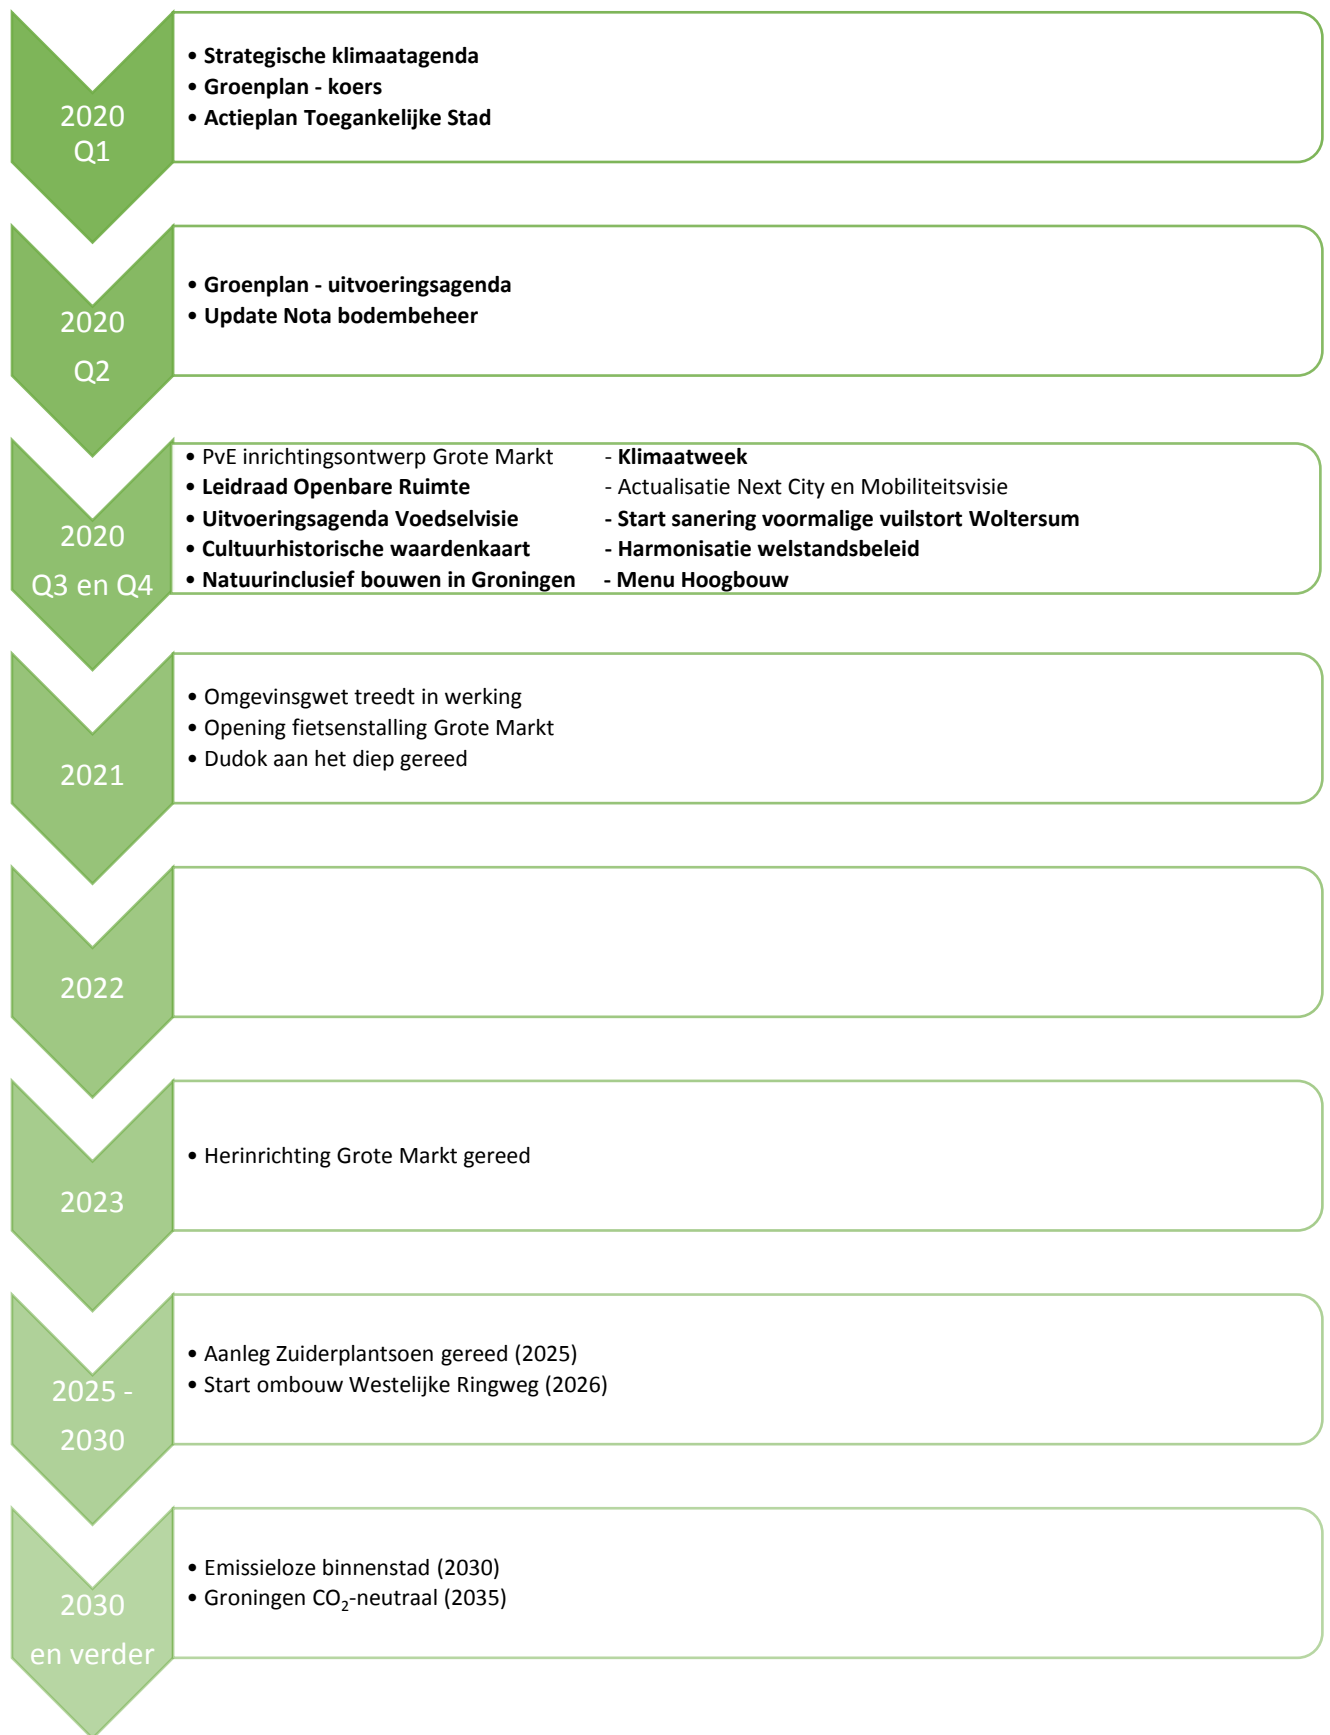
2020 Q1

• Strategische klimaatagenda
• Groenplan - koers
• Actieplan Toegankelijke Stad

2020 Q2

• Groenplan - uitvoeringsagenda
• Update Nota bodembeheer

2020 Q3 en Q4

• PvE inrichtingsontwerp Grote Markt
• Leidraad Openbare Ruimte
• Uitvoeringsagenda Voedselvisie
• Cultuurhistorische waardenkaart
• Natuurinclusief bouwen in Groningen

- Klimaatweek
- Actualisatie Next City en Mobiliteitsvisie
- Start sanering voormalige vuilstort Woltersum
- Harmonisatie welstandsbeleid
- Menu Hoogbouw

2021

• Omgevinsgwet treedt in werking
• Opening fietsenstalling Grote Markt
• Dudok aan het diep gereed

2022

2023

• Herinrichting Grote Markt gereed

2025 - 2030

• Aanleg Zuiderplantsoen gereed (2025)
• Start ombouw Westelijke Ringweg (2026)

2030 en verder

• Emissieloze binnenstad (2030)
• Groningen $CO_2$-neutraal (2035)